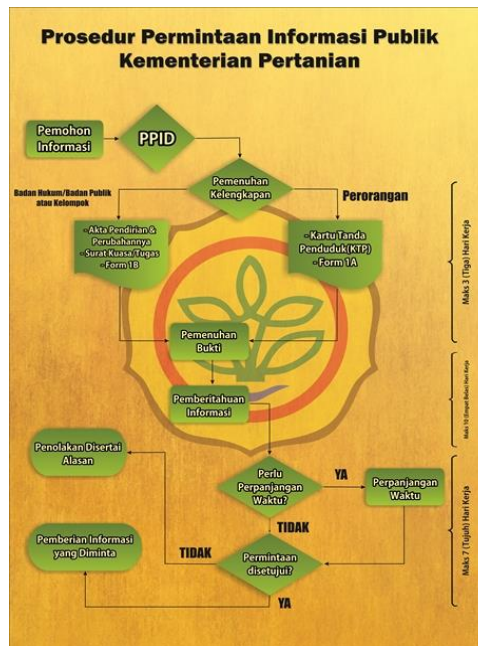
Prosedur Permintaan Informasi Publik
Kementerian Pertanian

Pemohon Informasi

PPID

Pemenuhan Kelengkapan

Badan Hukum/Badan Publik atau Kelompok

Perorangan

- Akta Pendirian & Perubahannya
- Surat Kuasa Tugas
- Form 1B

- Kartu Tanda Penduduk(KTP)
- Form 1A

Maks 3 (Tiga) Hari Kerja

Pemenuhan Bukti

Pemberitahuan Informasi

Maks 10 (Sepuluh) Hari Kerja

Penolakan Disertai Alasan

Perlu Perpanjangan Waktu?

YA

Perpanjangan Waktu

TIDAK

Pemberian Informasi yang Diminta

TIDAK

Permintaan disetujui?

YA

Maks 7 (Tujuh) Hari Kerja